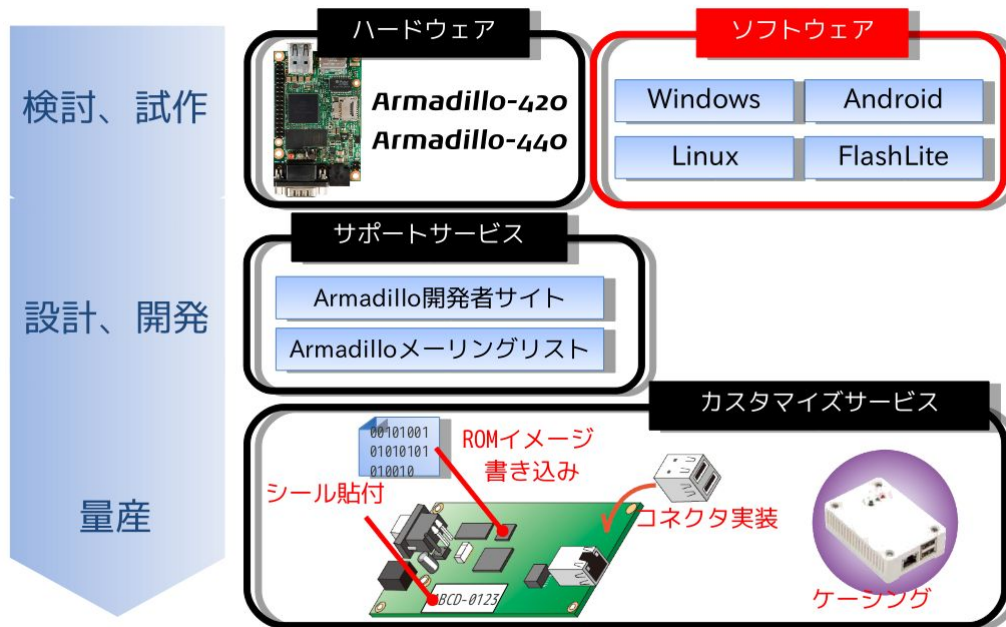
検討、試作

設計、開発

量産

ハードウェア

Armadillo-420
Armadillo-440

ソフトウェア

Windows

Android

Linux

FlashLite

サポートサービス

Armadillo開発者サイト

Armadilloメーリングリスト

カスタマイズサービス

00101001
01010101
010010

ROMイメージ書き込み

シール貼付

コネクタ実装

ケーシング

BCD-0123